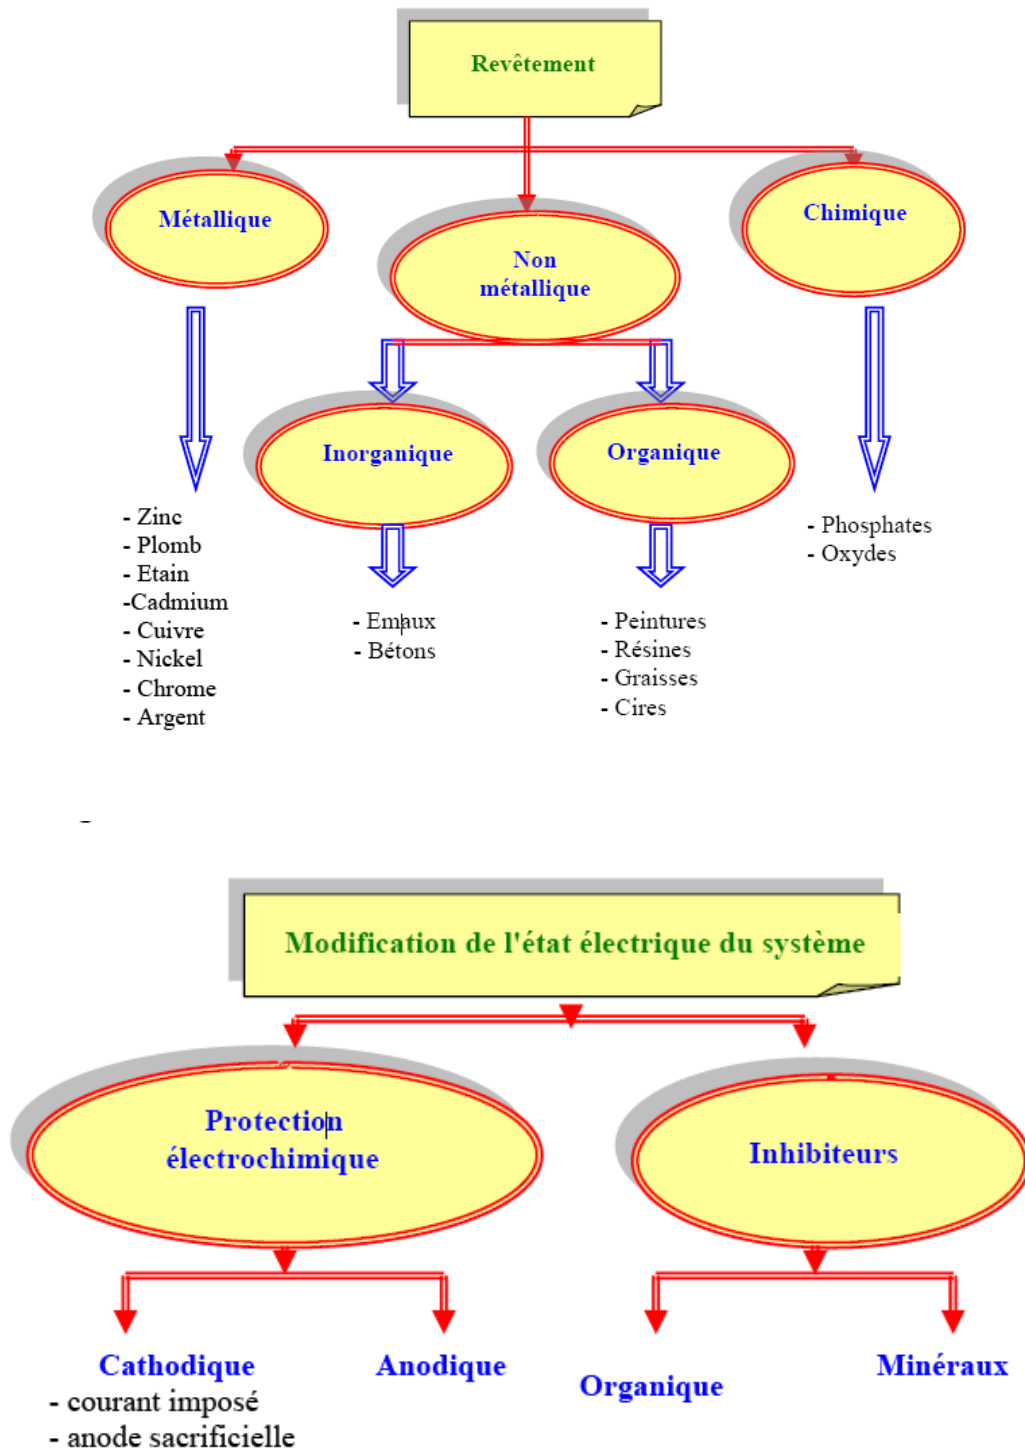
Revêtement

Métallique

Non métallique

Chimique

- Zinc
- Plomb
- Etain
-Cadmium
- Cuivre
- Nickel
- Chrome
- Argent

Inorganique

- Emaux
- Bétons

Organique

- Peintures
- Résines
- Graisses
- Cires

- Phosphates
- Oxydes

Modification de l'état électrique du système

Protection électrochimique

Inhibiteurs

Cathodique
- courant imposé
- anode sacrificielle

Anodique

Organique

Minéraux